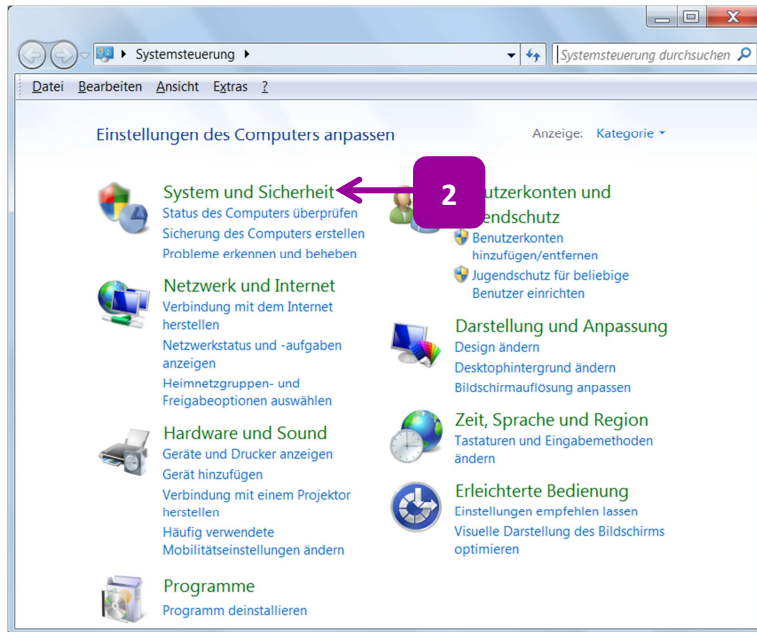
Systemsteuerung

Systemsteuerung durchsuchen

Datei Bearbeiten Ansicht Extras ?

Einstellungen des Computers anpassen

Anzeige: Kategorie

System und Sicherheit
Status des Computers überprüfen
Sicherung des Computers erstellen
Probleme erkennen und beheben

2

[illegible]utzerkonten und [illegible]endschutz
Benutzerkonten hinzufügen/entfernen
Jugendschutz für beliebige Benutzer einrichten

Netzwerk und Internet
Verbindung mit dem Internet herstellen
Netzwerkstatus und -aufgaben anzeigen
Heimnetzgruppen- und Freigabeoptionen auswählen

Darstellung und Anpassung
Design ändern
Desktophintergrund ändern
Bildschirmauflösung anpassen

Hardware und Sound
Geräte und Drucker anzeigen
Gerät hinzufügen
Verbindung mit einem Projektor herstellen
Häufig verwendete Mobilitätseinstellungen ändern

Zeit, Sprache und Region
Tastaturen und Eingabemethoden ändern

Erleichterte Bedienung
Einstellungen empfehlen lassen
Visuelle Darstellung des Bildschirms optimieren

Programme
Programm deinstallieren